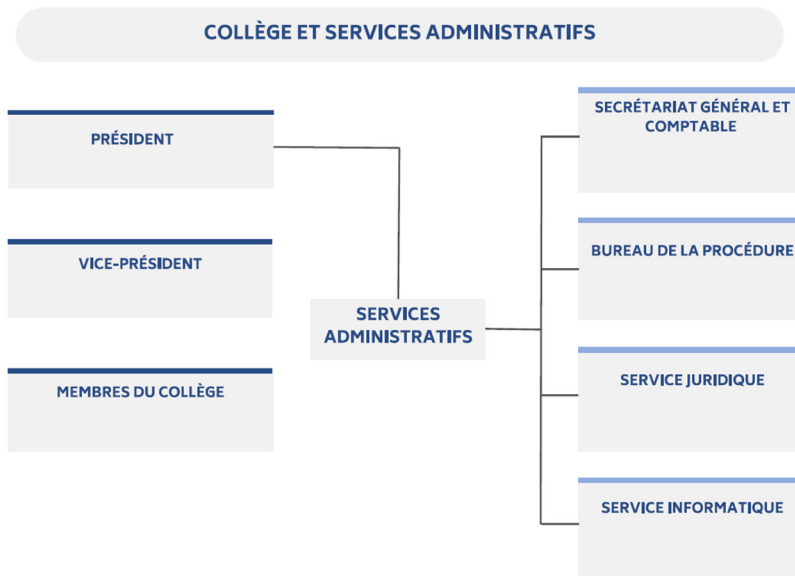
COLLÈGE ET SERVICES ADMINISTRATIFS

PRÉSIDENT

VICE-PRÉSIDENT

MEMBRES DU COLLÈGE

SERVICES ADMINISTRATIFS

SECRÉTARIAT GÉNÉRAL ET COMPTABLE

BUREAU DE LA PROCÉDURE

SERVICE JURIDIQUE

SERVICE INFORMATIQUE